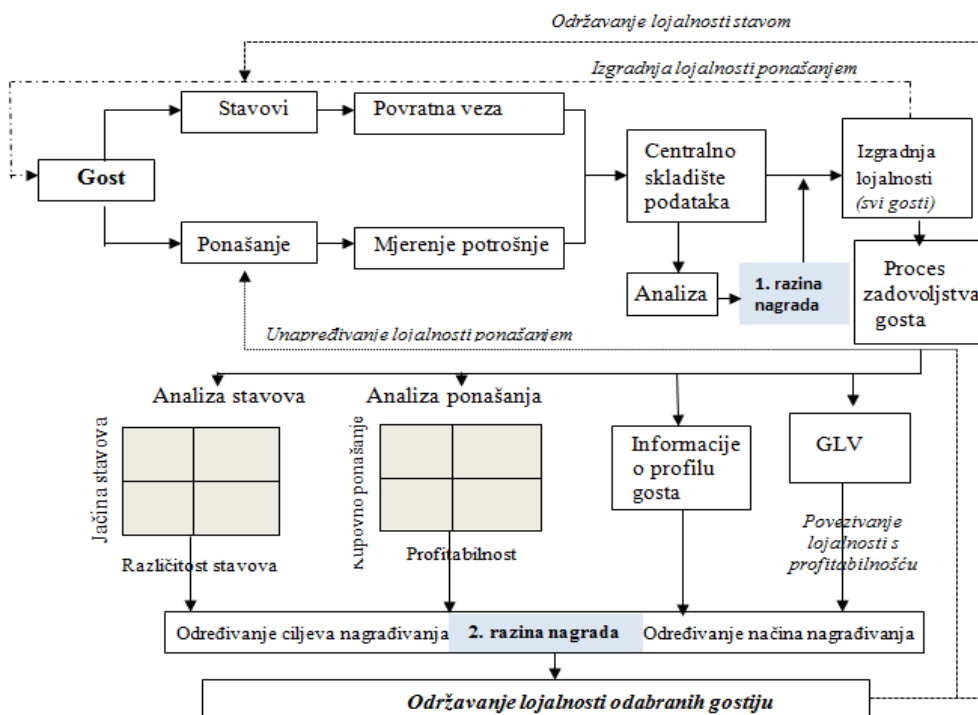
Održavanje lojalnosti stavom

Izgradnja lojalnosti ponašanjem

Gost

Stavovi

Povratna veza

Ponašanje

Mjerenje potrošnje

Centralno skladište podataka

Izgradnja lojalnosti (svi gosti)

Analiza

1. razina nagrada

Proces zadovoljstva gosta

Unapređivanje lojalnosti ponašanjem

Analiza stavova

Jačina stavova

Različitost stavova

Analiza ponašanja

Kupovno ponašanje

Profitabilnost

Informacije o profilu gosta

GLV

Povezivanje lojalnosti s profitabilnošću

Određivanje ciljeva nagrađivanja

2. razina nagrada

Određivanje načina nagrađivanja

Održavanje lojalnosti odabranih gostiju